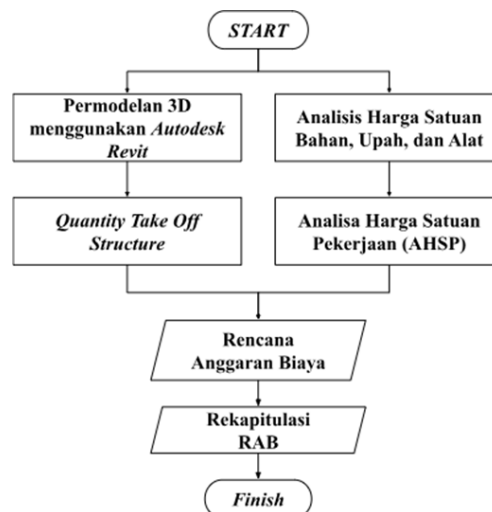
START

Permodelan 3D menggunakan Autodesk Revit

Quantity Take Off Structure

Analisis Harga Satuan Bahan, Upah, dan Alat

Analisa Harga Satuan Pekerjaan (AHSP)

Rencana Anggaran Biaya

Rekapitulasi RAB

Finish